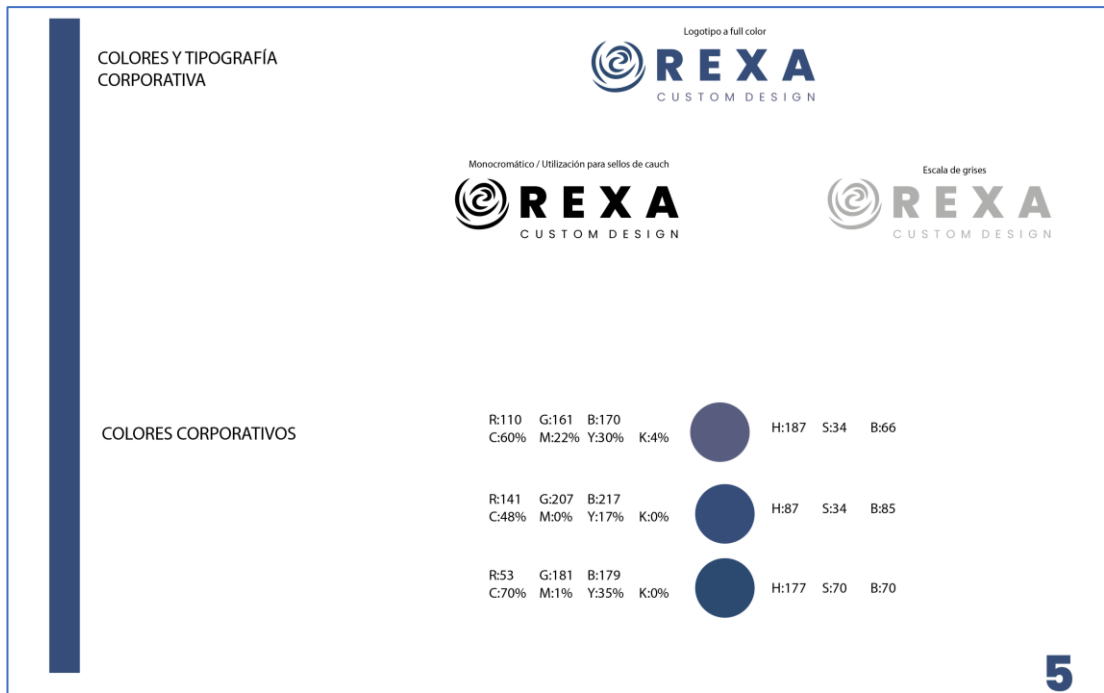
COLORES Y TIPOGRAFÍA CORPORATIVA

Logotipo a full color

REXA
CUSTOM DESIGN

Monocromático / Utilización para sellos de cauch

REXA
CUSTOM DESIGN

Escala de grises

REXA
CUSTOM DESIGN

COLORES CORPORATIVOS

R:110 G:161 B:170
C:60% M:22% Y:30% K:4%

H:187 S:34 B:66

R:141 G:207 B:217
C:48% M:0% Y:17% K:0%

H:87 S:34 B:85

R:53 G:181 B:179
C:70% M:1% Y:35% K:0%

H:177 S:70 B:70

5